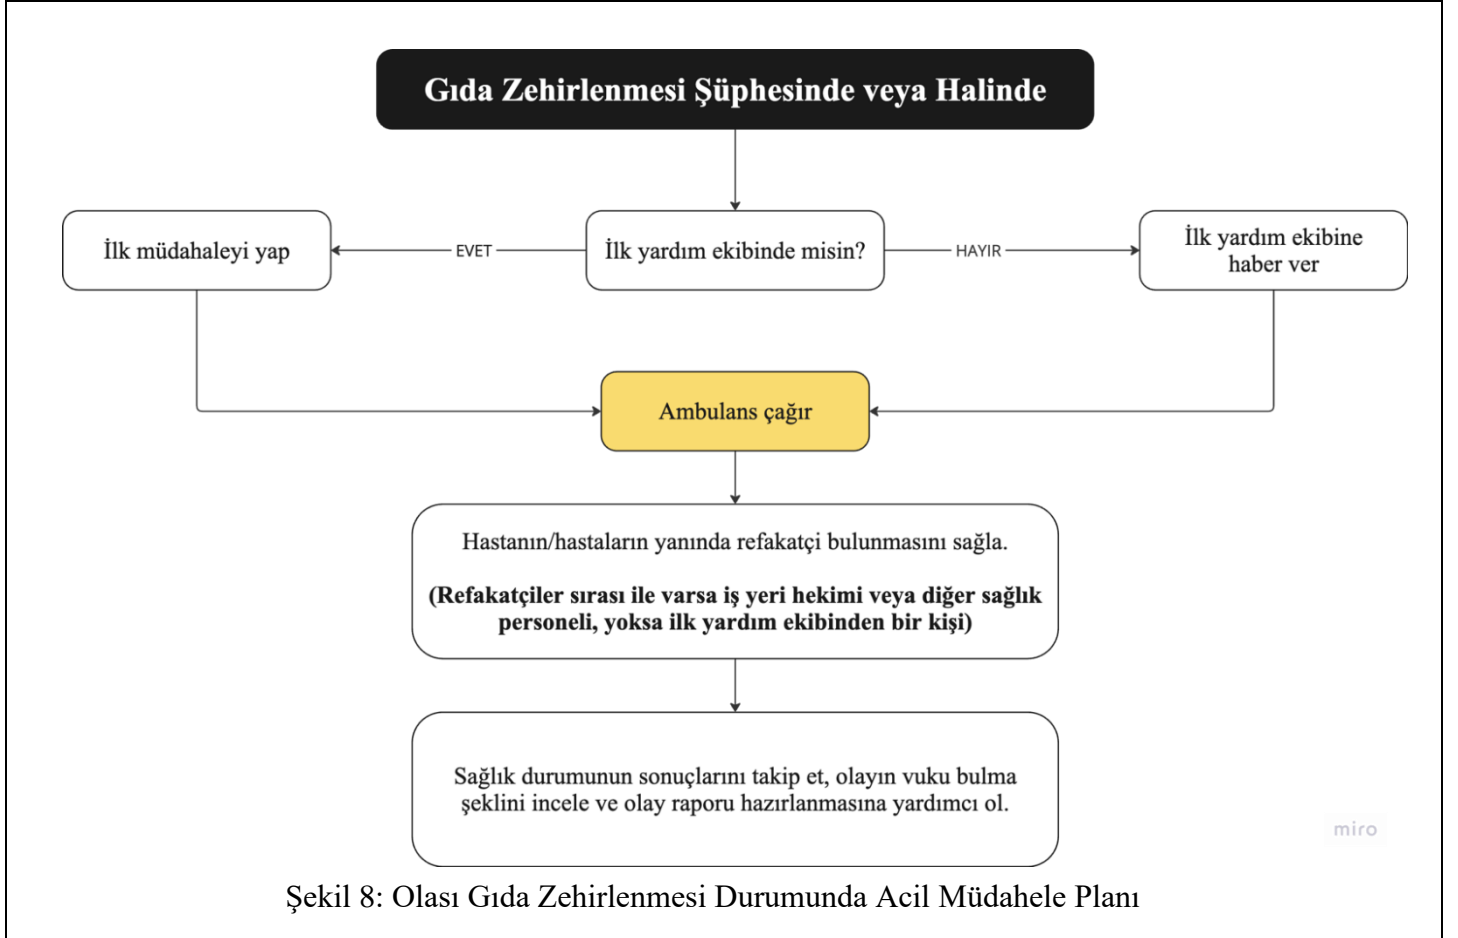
Gıda Zehirlenmesi Şüphesinde veya Halinde

İlk müdahaleyi yap

EVET

İlk yardım ekibinde misin?

HAYIR

İlk yardım ekibine haber ver

Ambulans çağır

Hastanın/hastaların yanında refakatçi bulunmasını sağla.

(Refakatçiler sırası ile varsa iş yeri hekimi veya diğer sağlık personeli, yoksa ilk yardım ekibinden bir kişi)

Sağlık durumunun sonuçlarını takip et, olayın vuku bulma şeklini incele ve olay raporu hazırlanmasına yardımcı ol.

miro

Şekil 8: Olası Gıda Zehirlenmesi Durumunda Acil Müdahele Planı